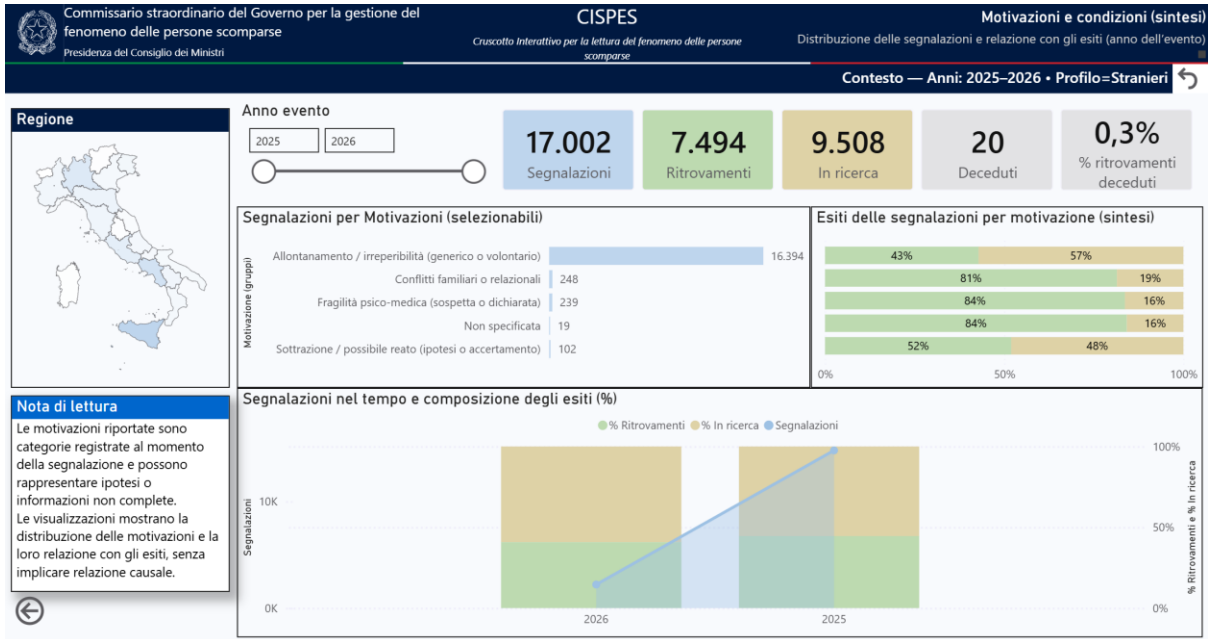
Commissario straordinario del Governo per la gestione del fenomeno delle persone scomparse
Presidenza del Consiglio dei Ministri

CISPES
Cruscotto Interattivo per la lettura del fenomeno delle persone scomparse

Motivazioni e condizioni (sintesi)
Distribuzione delle segnalazioni e relazione con gli esiti (anno dell'evento)

Contesto — Anni: 2025–2026 • Profilo=Stranieri

Regione

Anno evento
2025 2026

17.002
Segnalazioni

7.494
Ritrovamenti

9.508
In ricerca

20
Deceduti

0,3%
% ritrovamenti deceduti

Segnalazioni per Motivazioni (selezionabili)

Motivazione (gruppi)

| Motivazione | Segnalazioni |
|---|---|
| Allontanamento / irreperibilità (generico o volontario) | 16.394 |
| Conflitti familiari o relazionali | 248 |
| Fragilità psico-medica (sospetta o dichiarata) | 239 |
| Non specificata | 19 |
| Sottrazione / possibile reato (ipotesi o accertamento) | 102 |

Esiti delle segnalazioni per motivazione (sintesi)

| | |
|---|---|
| 43% | 57% |
| 81% | 19% |
| 84% | 16% |
| 84% | 16% |
| 52% | 48% |

0% 50% 100%

Nota di lettura
Le motivazioni riportate sono categorie registrate al momento della segnalazione e possono rappresentare ipotesi o informazioni non complete.
Le visualizzazioni mostrano la distribuzione delle motivazioni e la loro relazione con gli esiti, senza implicare relazione causale.

Segnalazioni nel tempo e composizione degli esiti (%)

% Ritrovamenti % In ricerca Segnalazioni

Segnalazioni
10K
0K
2026 2025
100%
50%
0%
% Ritrovamenti e % In ricerca